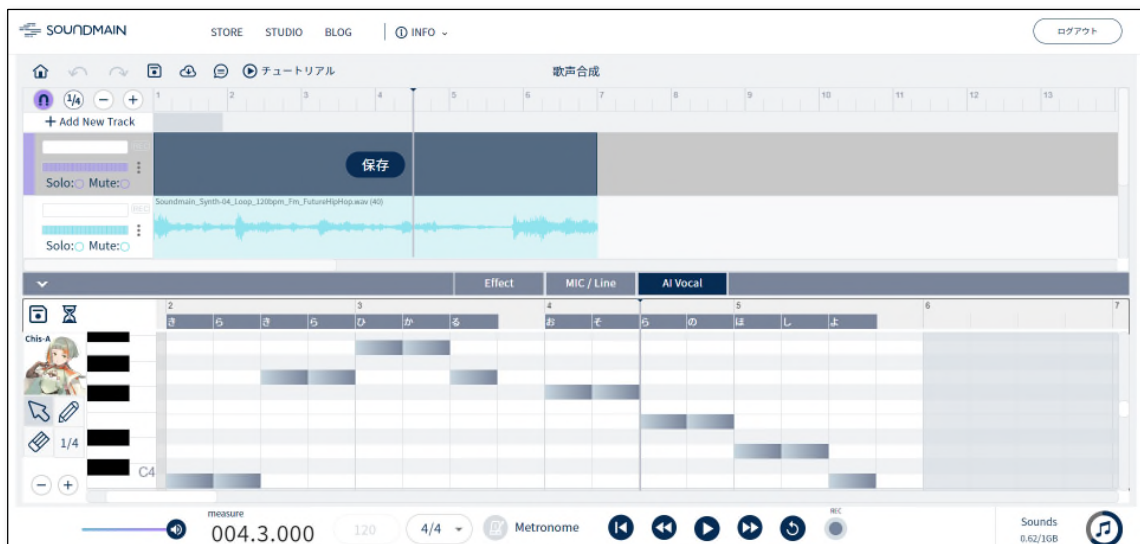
SOUNDMAIN STORE STUDIO BLOG ⓘ INFO ⌄ ログアウト

チュートリアル 歌声合成

1/4 1 2 3 4 5 6 7 8 9 10 11 12 13

+ Add New Track

保存

Solo: Mute:

Soundmain_Synth-04_Loop_120bpm_Fm_FutureHipHop.wav (40)

Solo: Mute:

Effect MIC / Line AI Vocal

2 3 4 5 6 7

き ら き ら ひ か る お そ ら の ほ し よ

Chis-A

1/4

C4

measure
004.3.000 120 4/4 Metronome REC Sounds 0.62/1GB